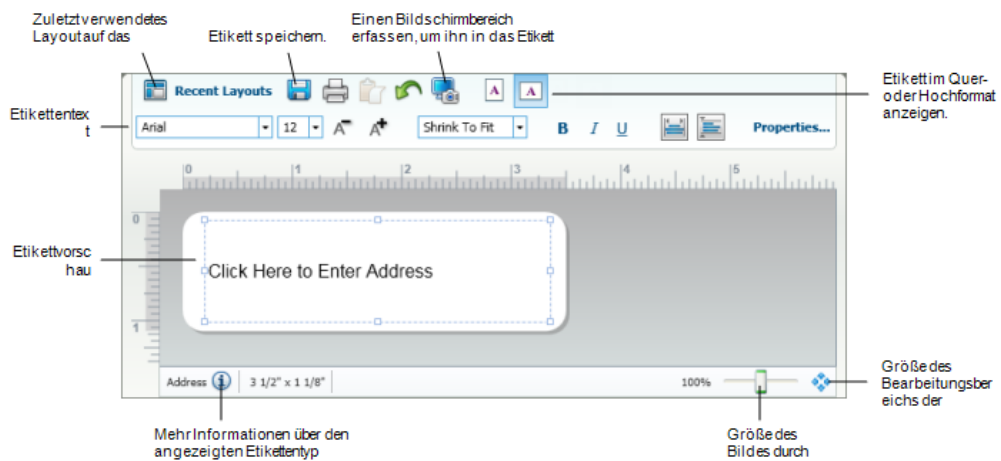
Zuletzt verwendetes Layout auf das

Etikett speichern.

Einen Bildschirmbereich erfassen, um ihn in das Etikett

Etikett im Quer- oder Hochformat anzeigen.

Etikettentext

Recent Layouts

A

A

Arial

12

Shrink To Fit

B

I

U

Properties...

0

1

2

3

4

5

0

1

Etikettvorschau

Click Here to Enter Address

Address

3 1/2" x 1 1/8"

100%

Größe des Bearbeitungsbereichs der

Mehr Informationen über den angezeigten Etikettentyp

Größe des Bildes durch